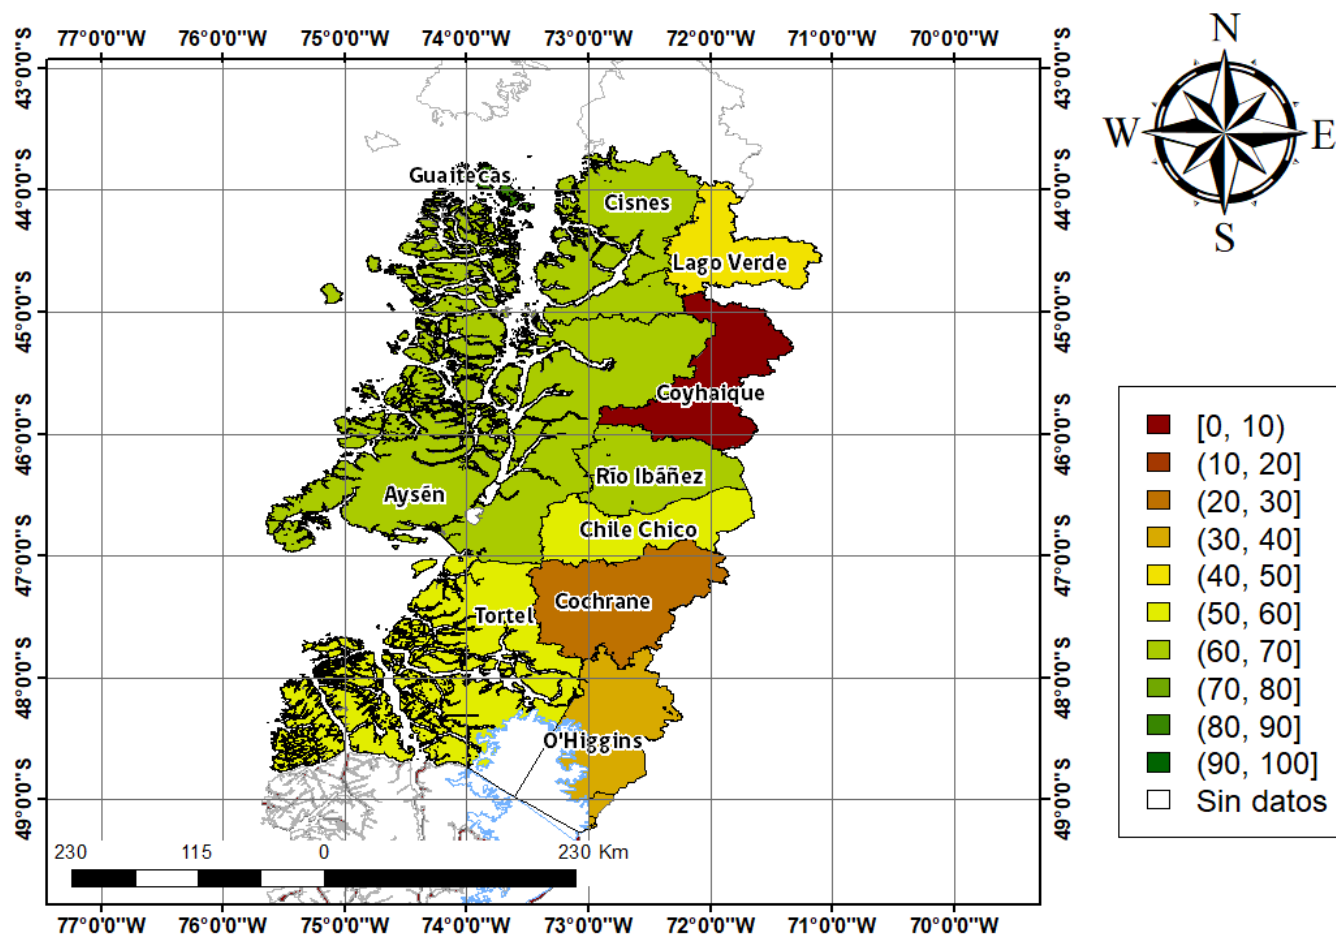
77°0'0"W 76°0'0"W 75°0'0"W 74°0'0"W 73°0'0"W 72°0'0"W 71°0'0"W 70°0'0"W

43°0'0"S 44°0'0"S 45°0'0"S 46°0'0"S 47°0'0"S 48°0'0"S 49°0'0"S

43°0'0"S 44°0'0"S 45°0'0"S 46°0'0"S 47°0'0"S 48°0'0"S 49°0'0"S

N
W E
S

Guaitecas
Cisnes
Lago Verde
Coyhaique
Aysén
Río Ibáñez
Chile Chico
Cochrane
Tortel
O'Higgins

[0, 10)
(10, 20]
(20, 30]
(30, 40]
(40, 50]
(50, 60]
(60, 70]
(70, 80]
(80, 90]
(90, 100]
Sin datos

230 115 0 230 Km

77°0'0"W 76°0'0"W 75°0'0"W 74°0'0"W 73°0'0"W 72°0'0"W 71°0'0"W 70°0'0"W